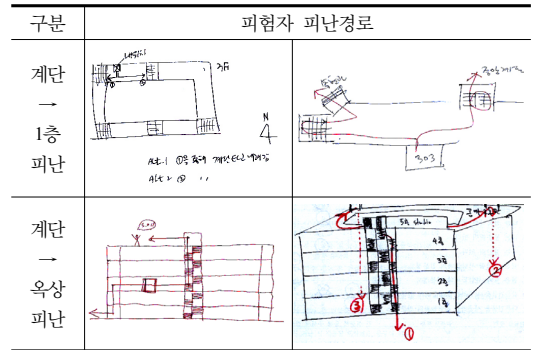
| 구분 | 피험자 피난경로 | |
|---|---|---|
| 계단 → 1층 피난 | 세면실 3FL N Alt.1 ①을 통해 계단으로 내려감 Alt.2 ② 〃 | 중앙계단 303 |
| 계단 → 옥상 피난 | 옥상 | 옥상 5층 studio 4층 3층 2층 1층 ① ② ③ |